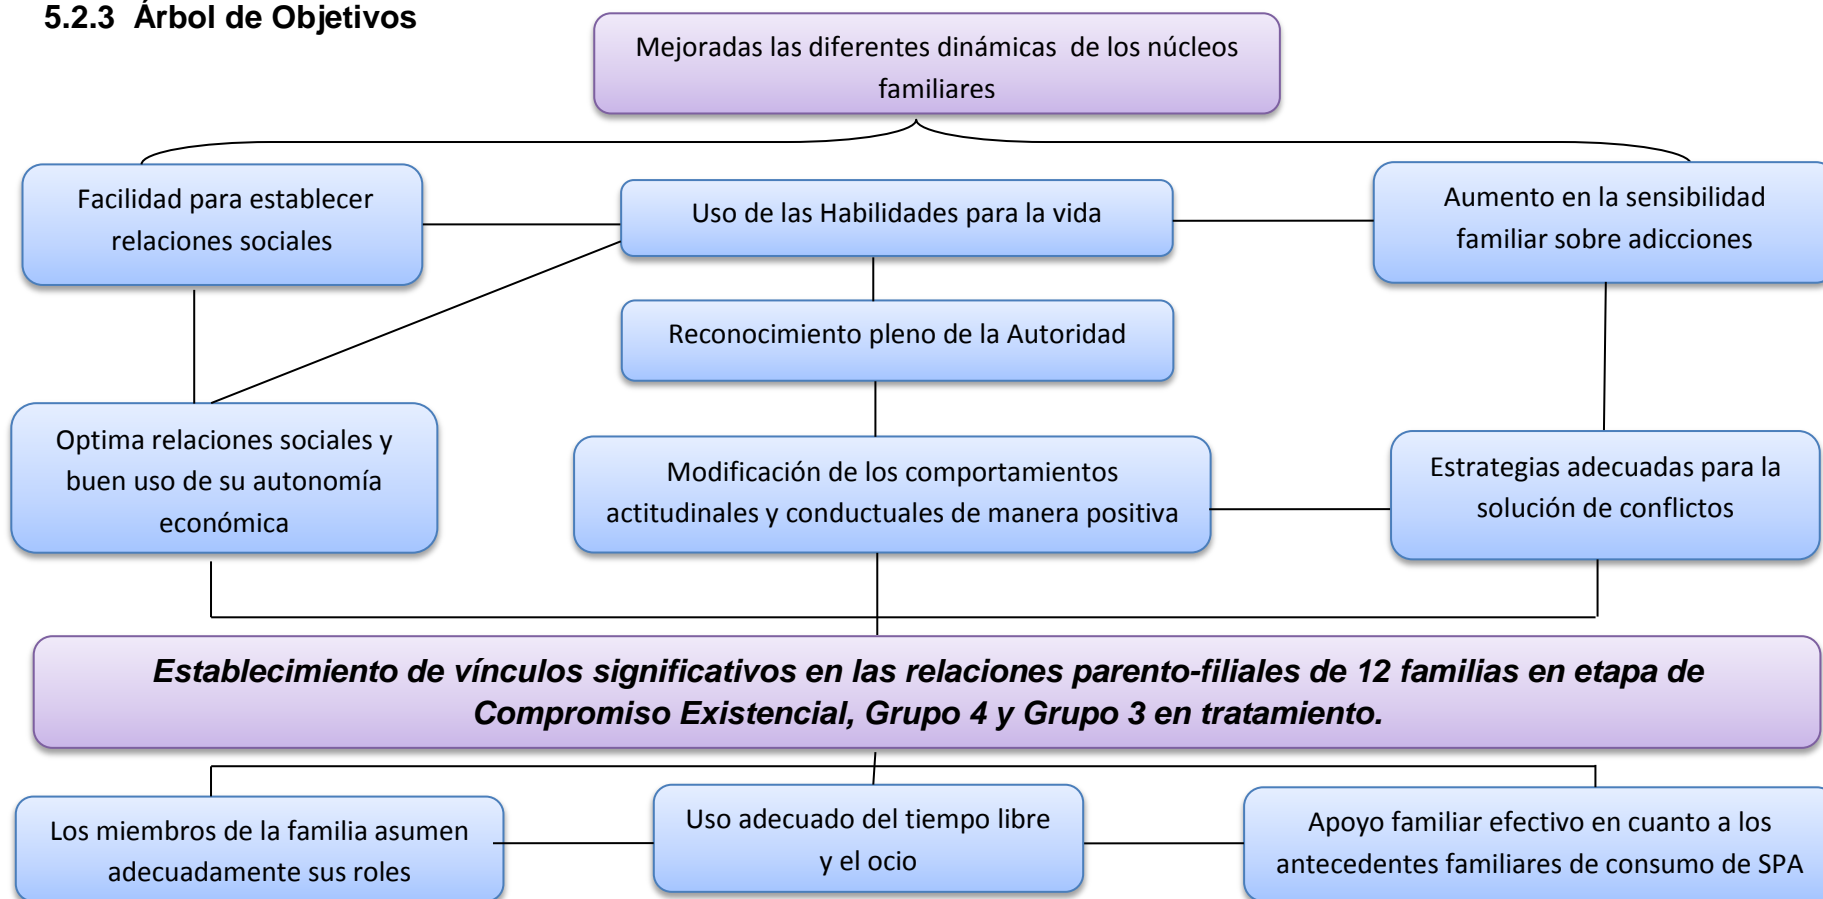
5.2.3 Árbol de Objetivos

Mejoradas las diferentes dinámicas de los núcleos familiares

Facilidad para establecer relaciones sociales

Uso de las Habilidades para la vida

Aumento en la sensibilidad familiar sobre adicciones

Reconocimiento pleno de la Autoridad

Optima relaciones sociales y buen uso de su autonomía económica

Modificación de los comportamientos actitudinales y conductuales de manera positiva

Estrategias adecuadas para la solución de conflictos

Establecimiento de vínculos significativos en las relaciones parento-filiales de 12 familias en etapa de Compromiso Existencial, Grupo 4 y Grupo 3 en tratamiento.

Los miembros de la familia asumen adecuadamente sus roles

Uso adecuado del tiempo libre y el ocio

Apoyo familiar efectivo en cuanto a los antecedentes familiares de consumo de SPA